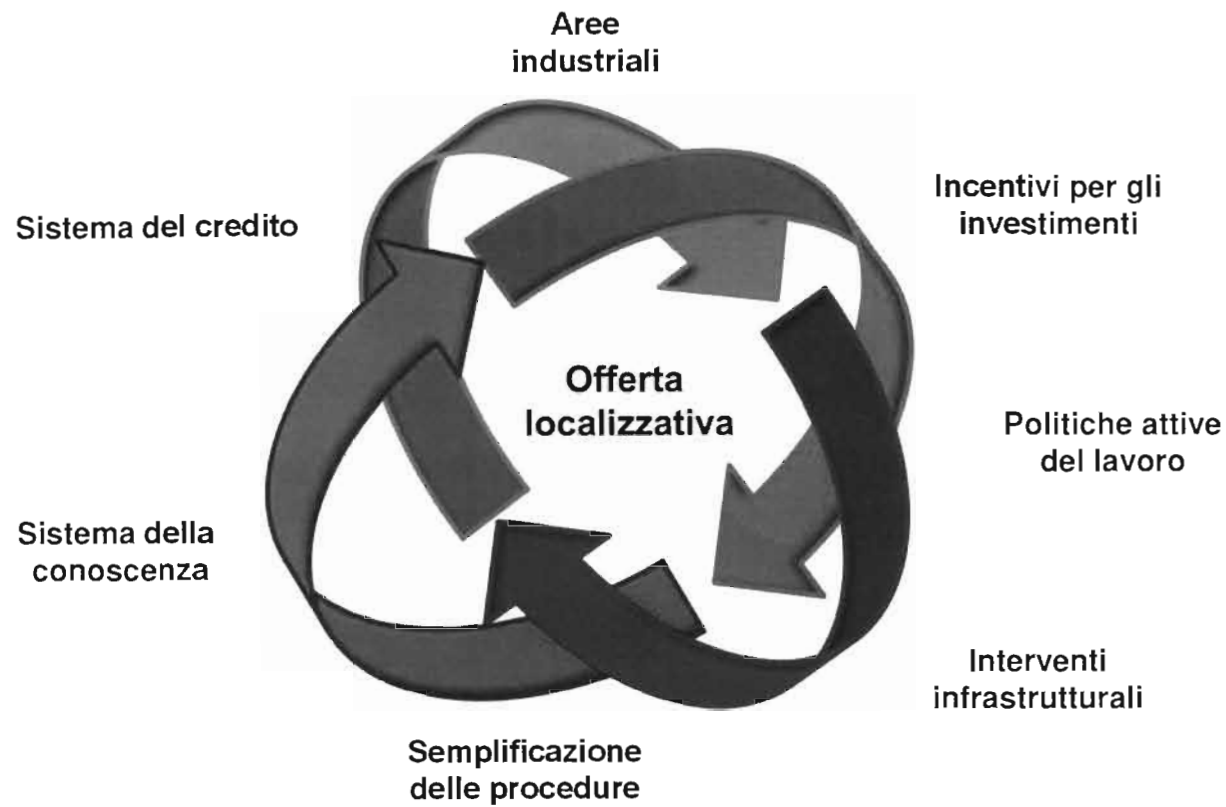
Aree industriali

Sistema del credito

Incentivi per gli investimenti

Offerta localizzativa

Politiche attive del lavoro

Sistema della conoscenza

Interventi infrastrutturali

Semplificazione delle procedure